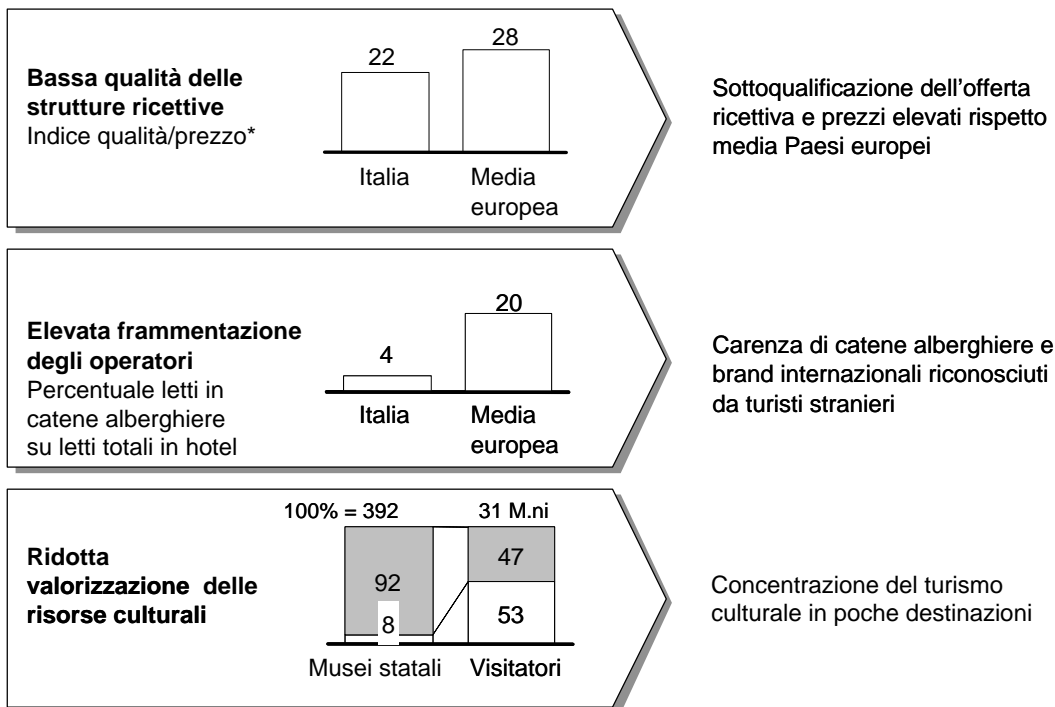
**Bassa qualità delle strutture ricettive**
Indice qualità/prezzo*

22
28
Italia
Media europea

Sottoqualificazione dell'offerta ricettiva e prezzi elevati rispetto media Paesi europei

**Elevata frammentazione degli operatori**
Percentuale letti in catene alberghiere su letti totali in hotel

4
20
Italia
Media europea

Carenza di catene alberghiere e brand internazionali riconosciuti da turisti stranieri

**Ridotta valorizzazione delle risorse culturali**

100% = 392
31 M.ni
92
8
47
53
Musei statali
Visitatori

Concentrazione del turismo culturale in poche destinazioni